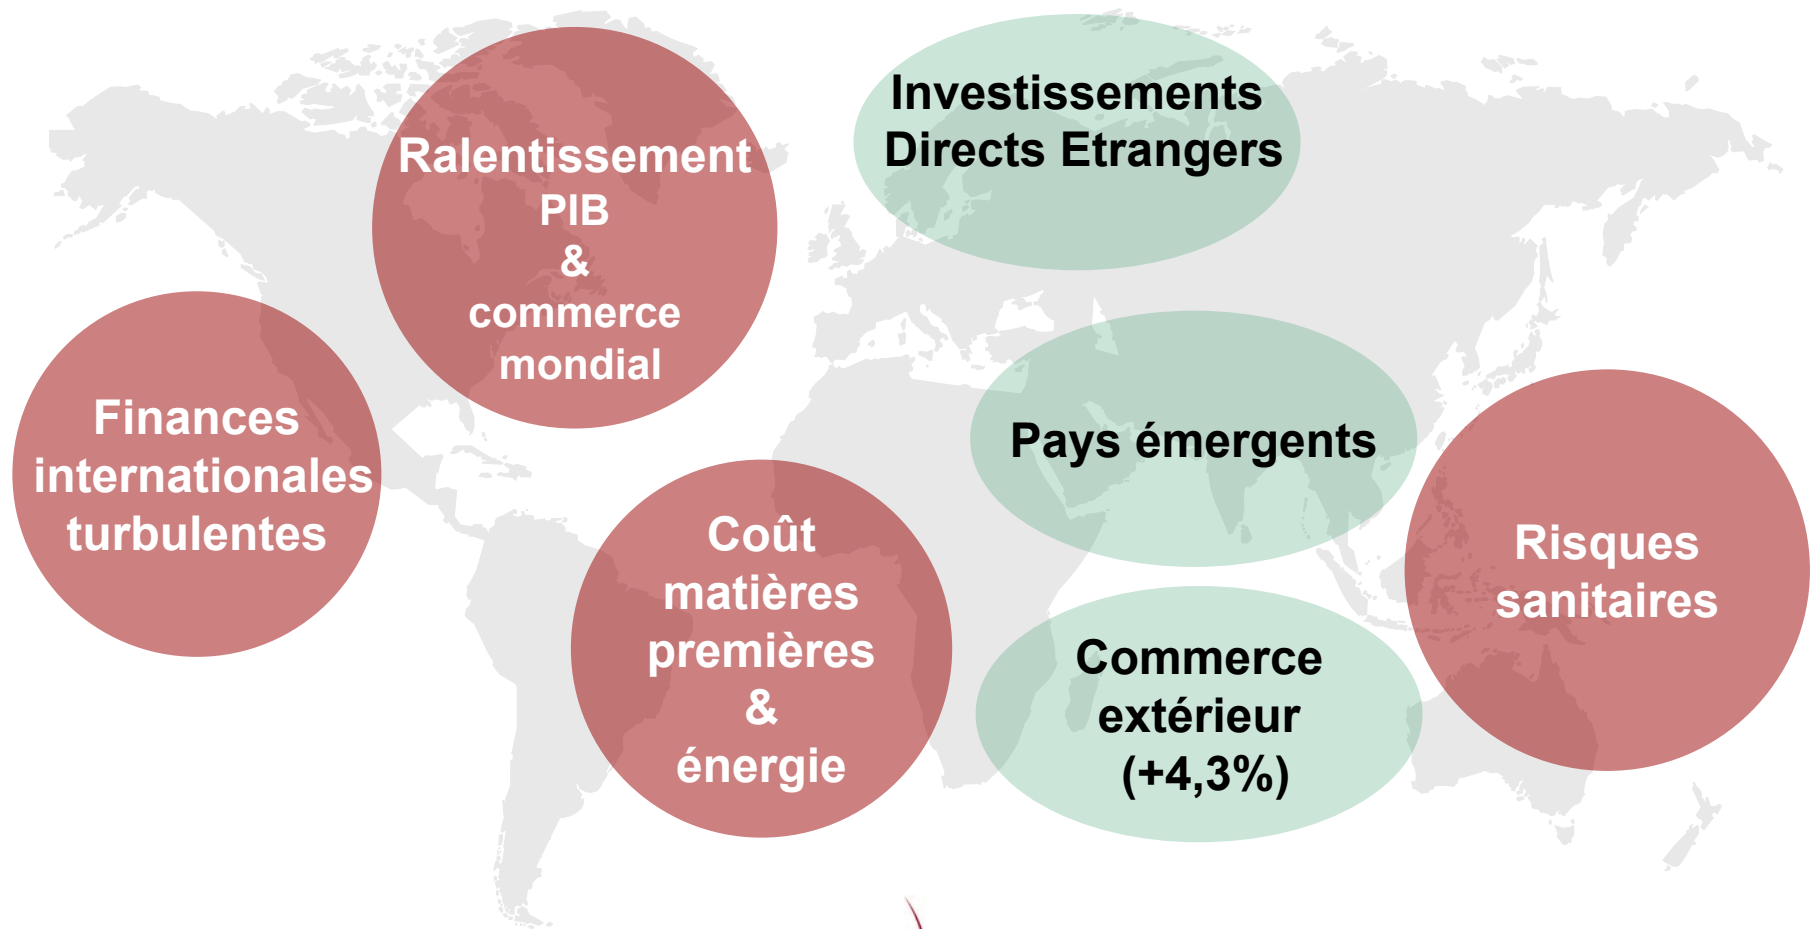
Ralentissement PIB & commerce mondial

Investissements Directs Etrangers

Finances internationales turbulentes

Pays émergents

Coût matières premières & énergie

Commerce extérieur (+4,3%)

Risques sanitaires